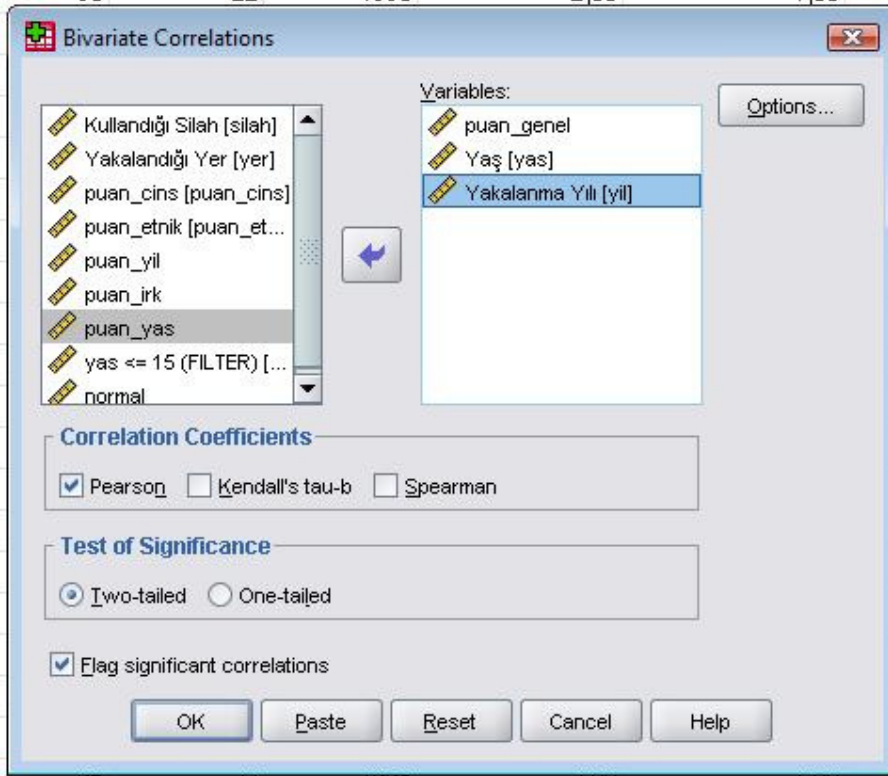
Bivariate Correlations

Kullandığı Silah [silah]
Yakalandığı Yer [yer]
puan_cins [puan_cins]
puan_etnik [puan_et...
puan_yil
puan_irk
puan_yas
yas <= 15 (FILTER) [...
normal

Variables:
puan_genel
Yaş [yas]
Yakalanma Yılı [yil]

Options...

Correlation Coefficients
Pearson Kendall's tau-b Spearman

Test of Significance
Two-tailed One-tailed

Flag significant correlations

OK Paste Reset Cancel Help